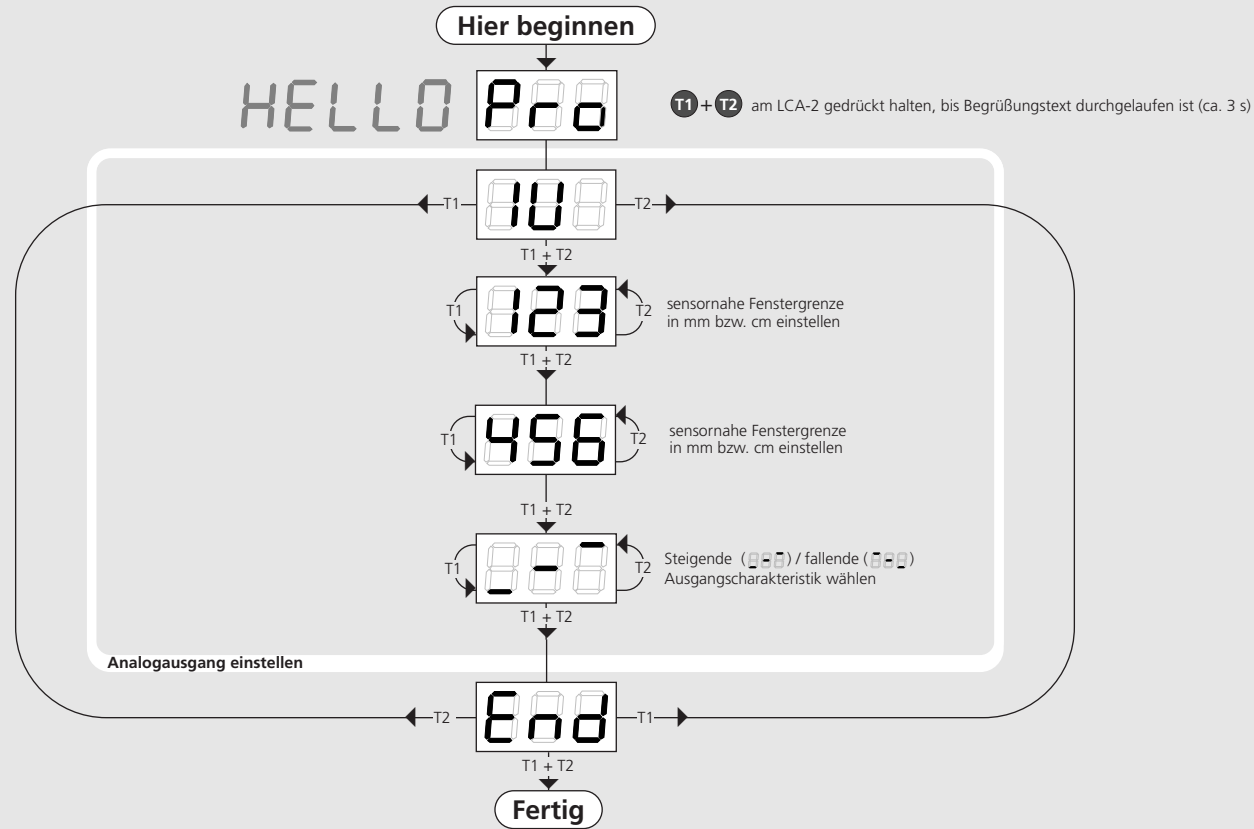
Hier beginnen

HELLO Pro

T1 + T2 am LCA-2 gedrückt halten, bis Begrüßungstext durchgelaufen ist (ca. 3 s)

T1 IU T2

T1 + T2

T1 123 T2 sensornahe Fenstergrenze in mm bzw. cm einstellen

T1 + T2

T1 456 T2 sensornahe Fenstergrenze in mm bzw. cm einstellen

T1 + T2

T1 _-‾ T2 Steigende (_-‾) / fallende (‾-_) Ausgangscharakteristik wählen

T1 + T2

Analogausgang einstellen

T2 End T1

T1 + T2

Fertig